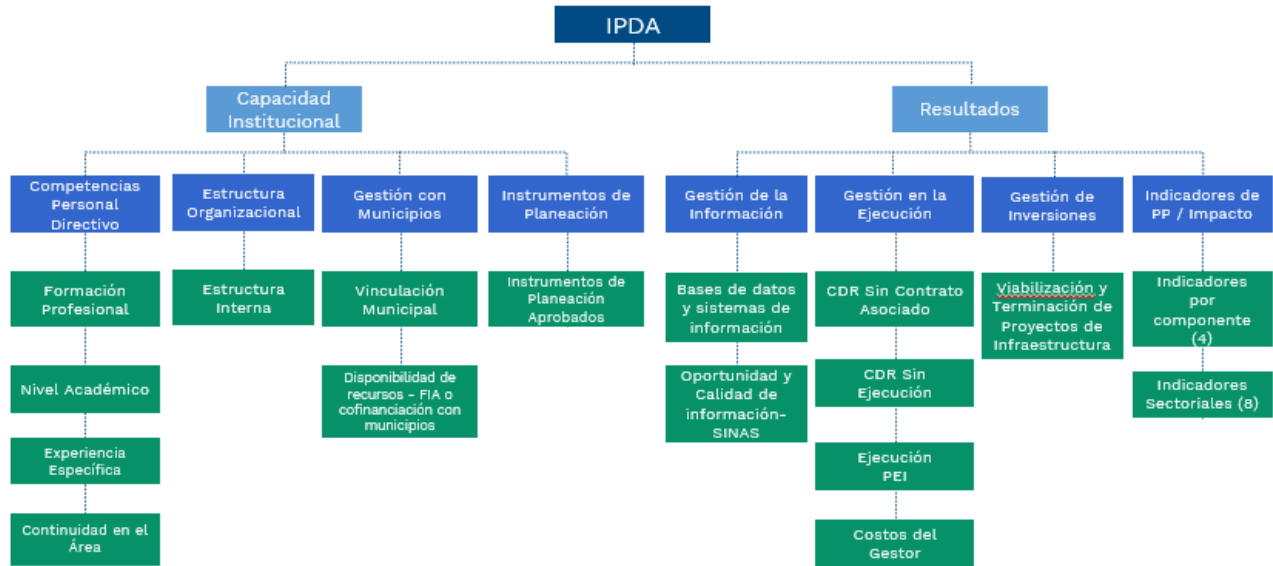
IPDA

Capacidad Institucional

Competencias Personal Directivo

Formación Profesional

Nivel Académico

Experiencia Específica

Continuidad en el Área

Estructura Organizacional

Estructura Interna

Gestión con Municipios

Vinculación Municipal

Disponibilidad de recursos - FIA o cofinanciación con municipios

Instrumentos de Planeación

Instrumentos de Planeación Aprobados

Resultados

Gestión de la Información

Bases de datos y sistemas de información

Oportunidad y Calidad de información-SINAS

Gestión en la Ejecución

CDR Sin Contrato Asociado

CDR Sin Ejecución

Ejecución PEI

Costos del Gestor

Gestión de Inversiones

Viabilización y Terminación de Proyectos de Infraestructura

Indicadores de PP / Impacto

Indicadores por componente (4)

Indicadores Sectoriales (8)